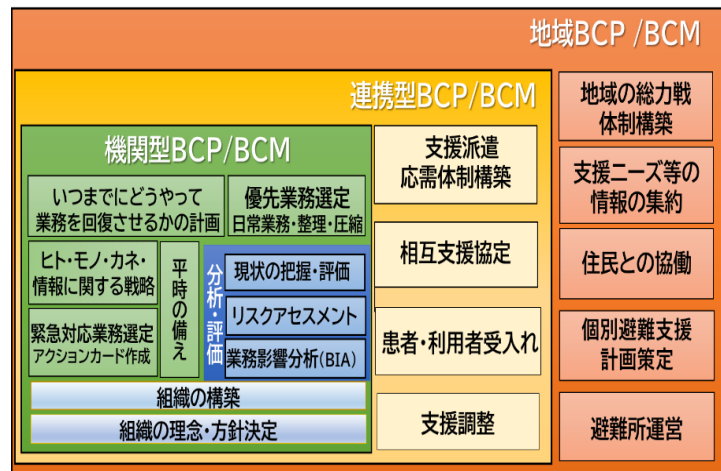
地域BCP /BCM

連携型BCP/BCM

機関型BCP/BCM

いつまでにどうやって業務を回復させるかの計画

優先業務選定
日常業務・整理・圧縮

ヒト・モノ・カネ・情報に関する戦略

平時の備え

分析・評価

現状の把握・評価

リスクアセスメント

業務影響分析(BIA)

緊急対応業務選定
アクションカード作成

組織の構築

組織の理念・方針決定

支援派遣
応需体制構築

相互支援協定

患者・利用者受入れ

支援調整

地域の総力戦体制構築

支援ニーズ等の情報の集約

住民との協働

個別避難支援計画策定

避難所運営